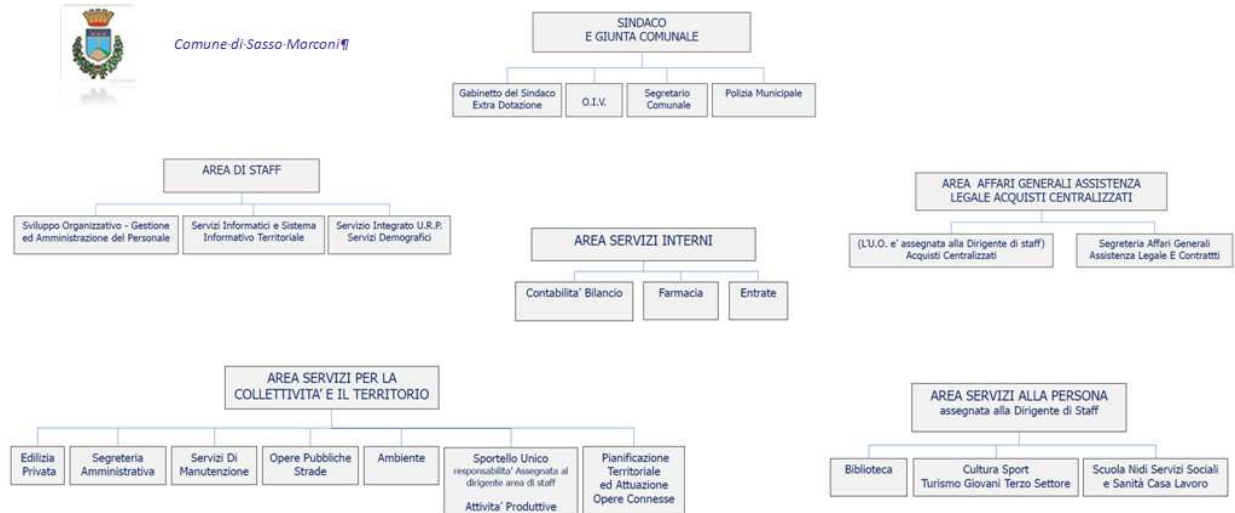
Comune·di·Sasso·Marconi¶

SINDACO
E GIUNTA COMUNALE

Gabinetto del Sindaco Extra Dotazione

O.I.V.

Segretario Comunale

Polizia Municipale

AREA DI STAFF

Sviluppo Organizzativo - Gestione ed Amministrazione del Personale

Servizi Informatici e Sistema Informativo Territoriale

Servizio Integrato U.R.P. Servizi Demografici

AREA SERVIZI INTERNI

Contabilita' Bilancio

Farmacia

Entrate

AREA AFFARI GENERALI ASSISTENZA LEGALE ACQUISTI CENTRALIZZATI

(L'U.O. e' assegnata alla Dirigente di staff) Acquisti Centralizzati

Segreteria Affari Generali Assistenza Legale E Contrattti

AREA SERVIZI PER LA COLLETTIVITA' E IL TERRITORIO

Edilizia Privata

Segreteria Amministrativa

Servizi Di Manutenzione

Opere Pubbliche Strade

Ambiente

Sportello Unico
responsabilita' Assegnata al dirigente area di staff
Attivita' Produttive

Pianificazione Territoriale ed Attuazione Opere Connesse

AREA SERVIZI ALLA PERSONA
assegnata alla Dirigente di Staff

Biblioteca

Cultura Sport Turismo Giovani Terzo Settore

Scuola Nidi Servizi Sociali e Sanità Casa Lavoro